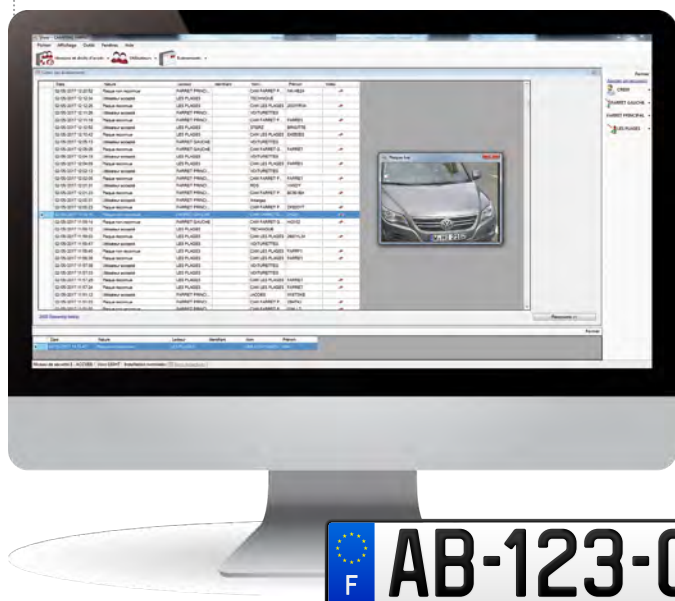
Fichier Affichage Outils Fenêtres Aide

Niveaux et droits d'accès
Utilisateurs
Événements

Fermer

Date | Nature | Lecteur | Identifiant | Nom | Prénom | Index

Plaque lue

Reconnaître

Fermer

Date | Nature | Lecteur | Identifiant | Nom | Prénom

CREDI
PARKING GAUCHE
PARKING PRINCIPAL
LES PLAGES

F AB-123-C